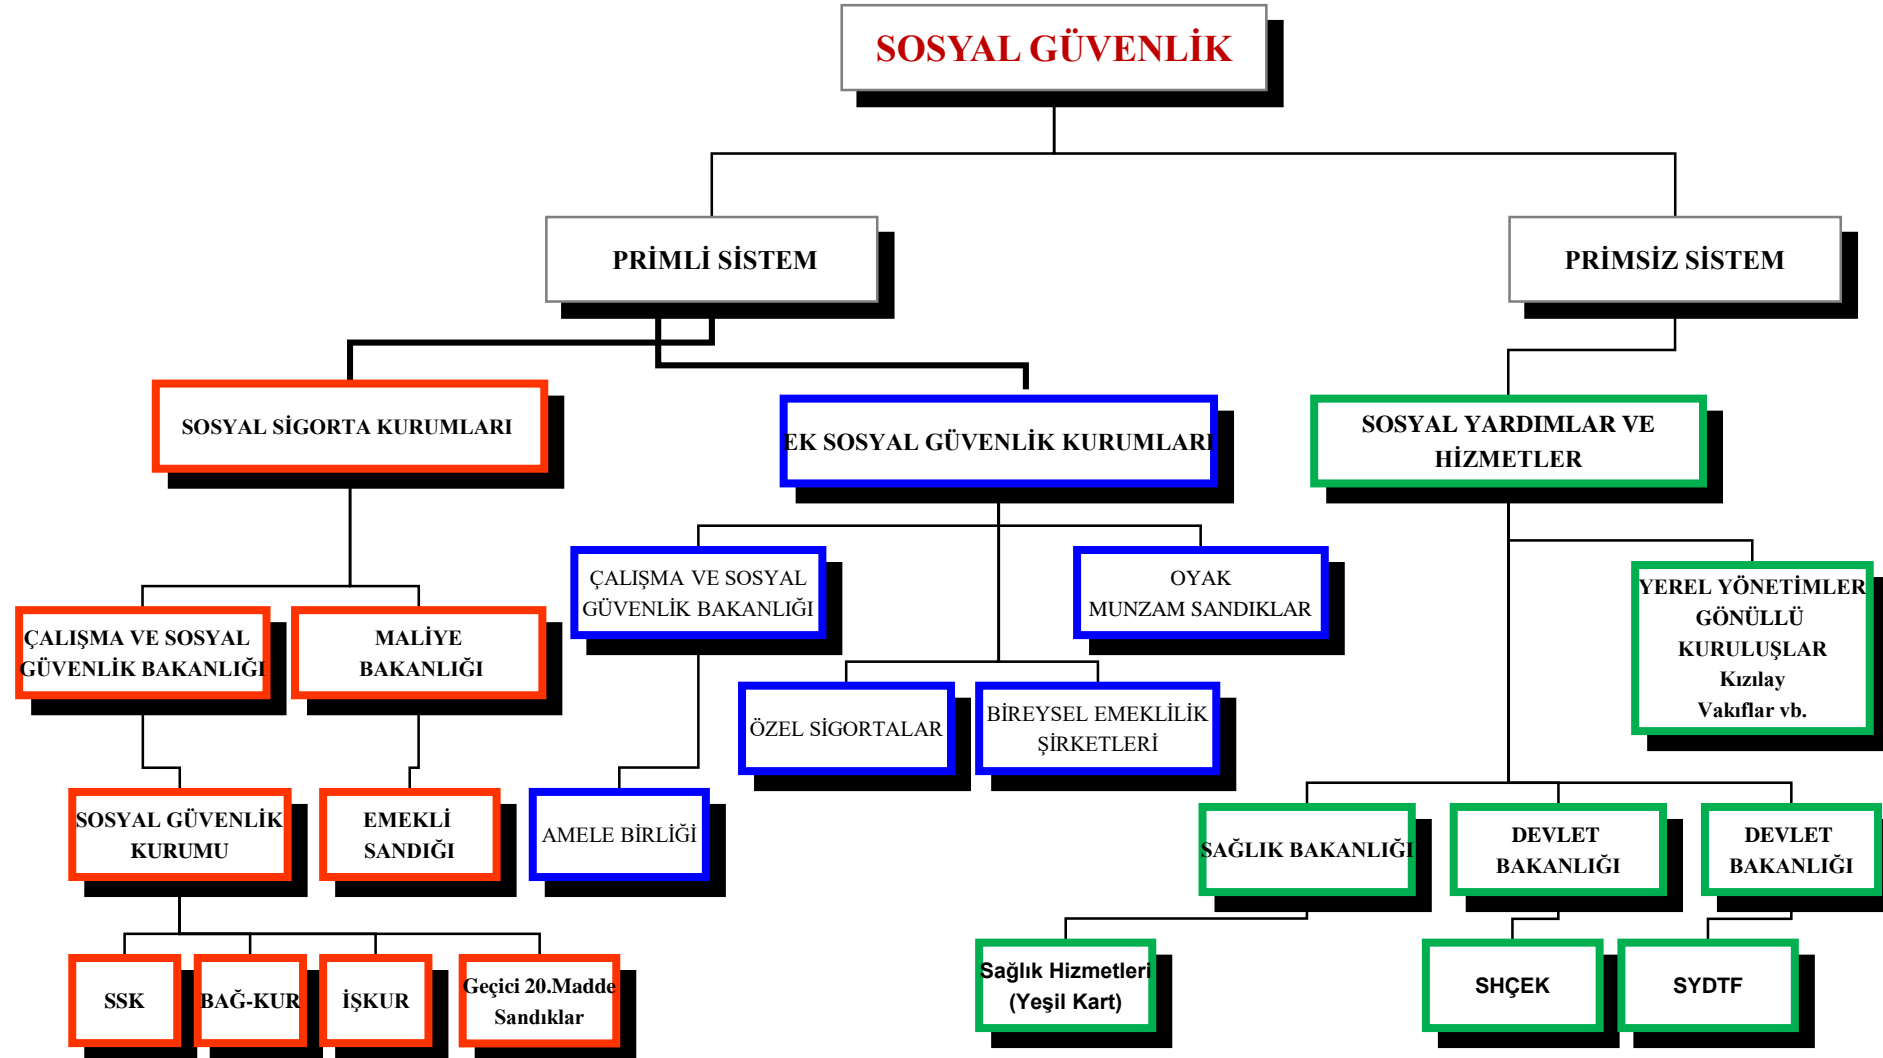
SOSYAL GÜVENLİK

PRİMLİ SİSTEM

PRİMSİZ SİSTEM

SOSYAL SİGORTA KURUMLARI

EK SOSYAL GÜVENLİK KURUMLARI

SOSYAL YARDIMLAR VE HİZMETLER

ÇALIŞMA VE SOSYAL GÜVENLİK BAKANLIĞI

MALİYE BAKANLIĞI

ÇALIŞMA VE SOSYAL GÜVENLİK BAKANLIĞI

OYAK MUNZAM SANDIKLAR

YEREL YÖNETİMLER GÖNÜLLÜ KURULUŞLAR Kızılay Vakıflar vb.

ÖZEL SİGORTALAR

BİREYSEL EMEKLİLİK ŞİRKETLERİ

SOSYAL GÜVENLİK KURUMU

EMEKLİ SANDIĞI

AMELE BİRLİĞİ

SAĞLIK BAKANLIĞI

DEVLET BAKANLIĞI

DEVLET BAKANLIĞI

SSK

BAĞ-KUR

İŞKUR

Geçici 20.Madde Sandıklar

Sağlık Hizmetleri (Yeşil Kart)

SHÇEK

SYDTF